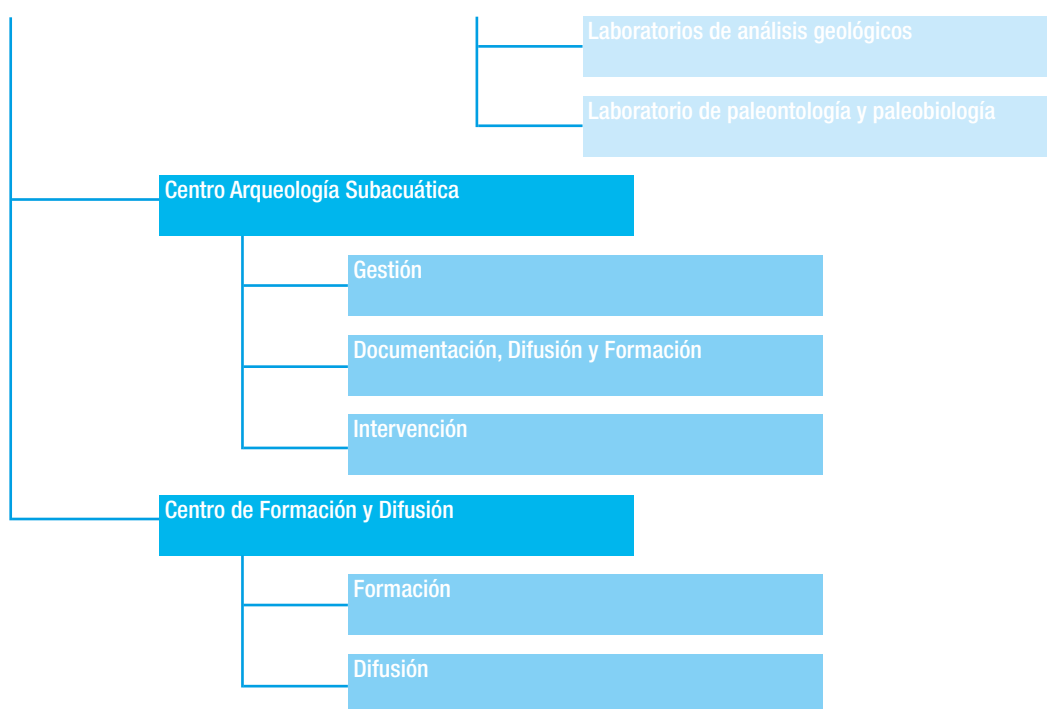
Laboratorios de análisis geológicos

Laboratorio de paleontología y paleobiología

Centro Arqueología Subacuática

Gestión

Documentación, Difusión y Formación

Intervención

Centro de Formación y Difusión

Formación

Difusión